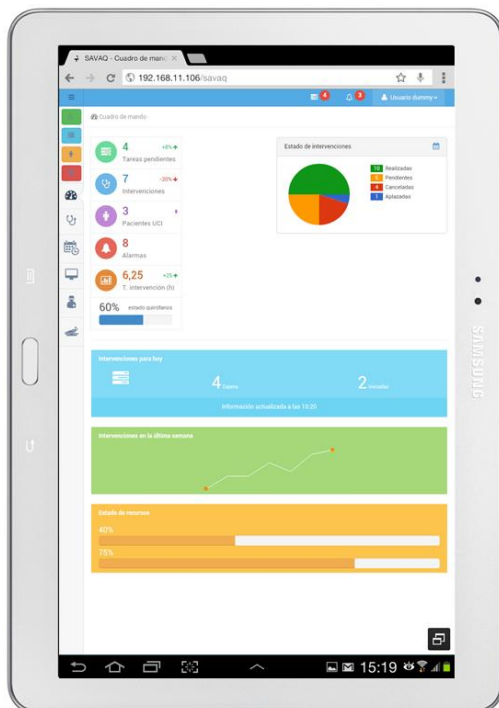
SAVAQ - Cuadro de mand ×

192.168.11.106/savaq

4 3 Usuario dummy

Cuadro de mando

4 +8%
Tareas pendientes

7 -20%
Intervenciones

3
Pacientes UCI

8
Alarmas

6,25 +25
T. intervención (h)

60% estado quirófanos

Estado de intervenciones

10 Realizadas
Pendientes
6 Canceladas
1 Aplazadas

Intervenciones para hoy

4 Espera

2 Iniciadas

Información actualizada a las 15:20

Intervenciones en la última semana

Estado de recursos

60%

75%

SAMSUNG

15:19